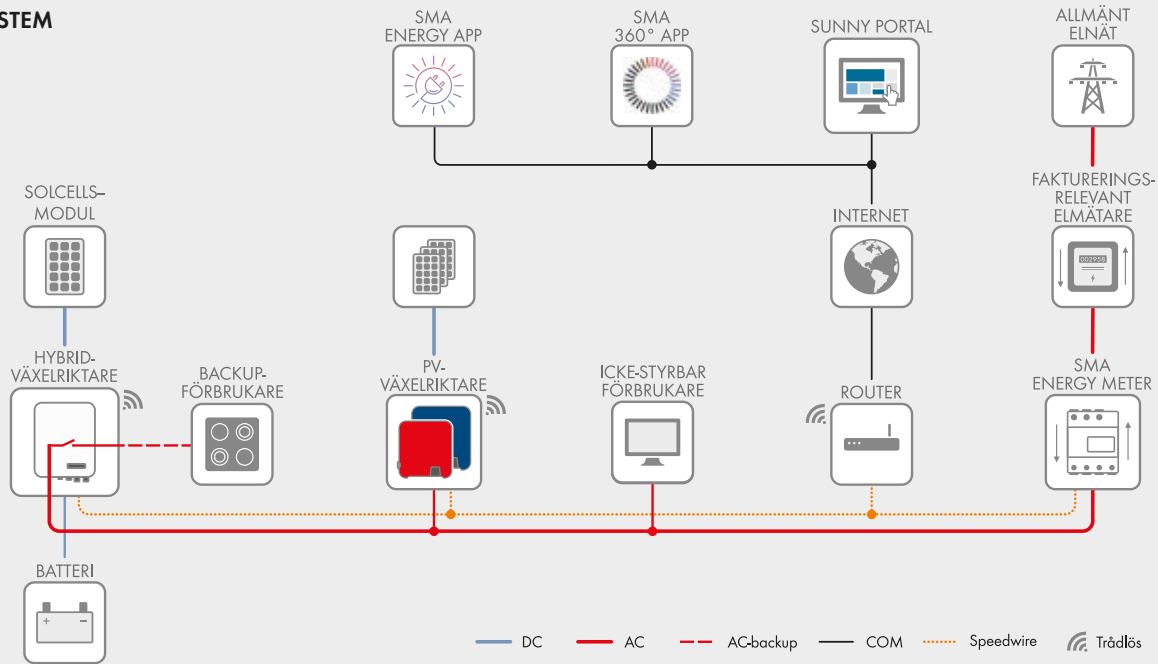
STEM

SMA ENERGY APP

SMA 360° APP

SUNNY PORTAL

ALLMÄNT ELNÄT

SOLCELLS-MODUL

INTERNET

FAKTURERINGS-RELEVANT ELMÄTARE

002958

HYBRID-VÄXELRIKTARE

BACKUP-FÖRBRUKARE

PV-VÄXELRIKTARE

ICKE-STYRBAR FÖRBRUKARE

ROUTER

SMA ENERGY METER

BATTERI

DC

AC

AC-backup

COM

Speedwire

Trådlös